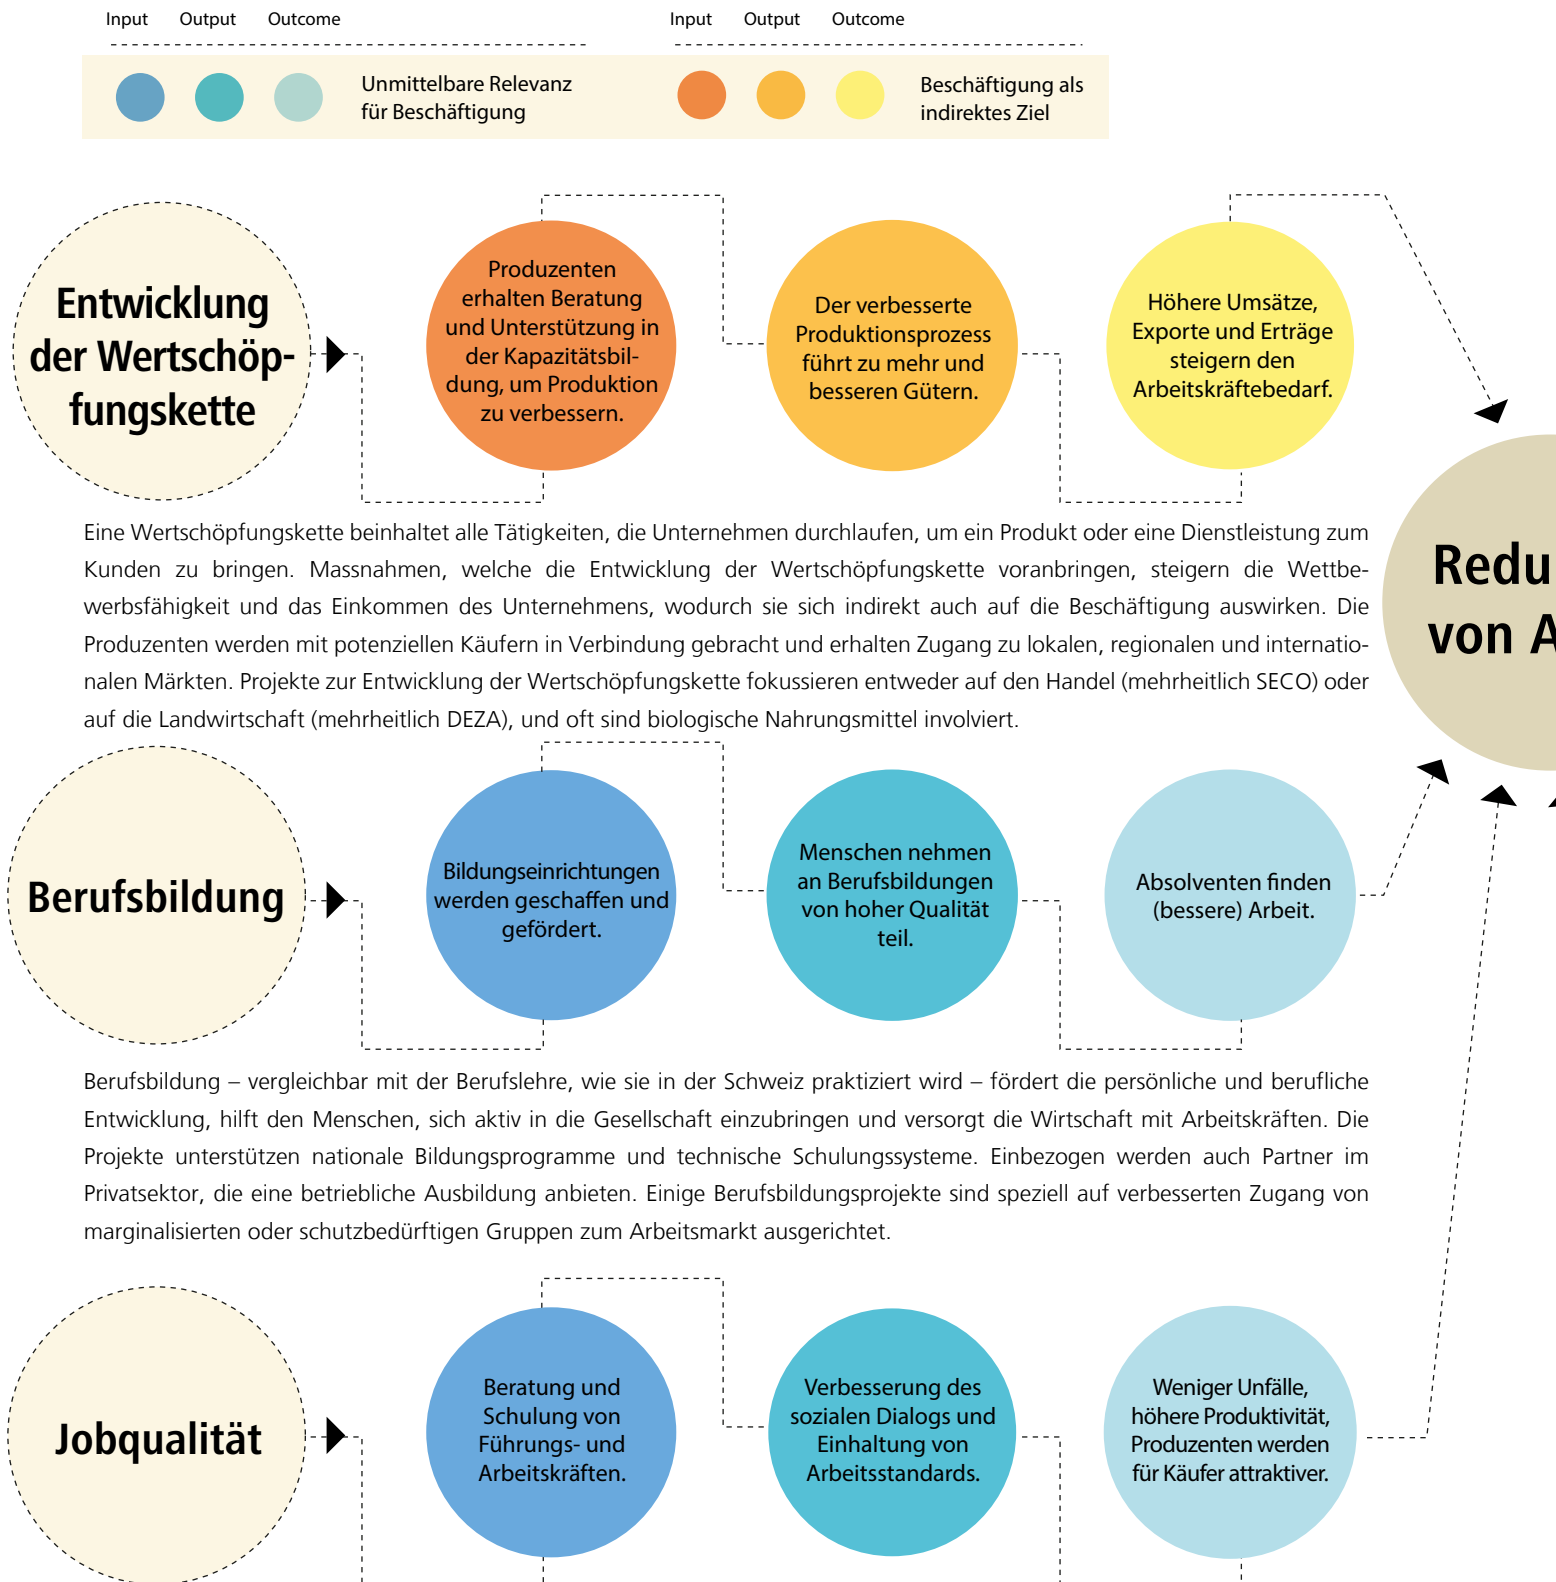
Input Output Outcome

Unmittelbare Relevanz für Beschäftigung

Input Output Outcome

Beschäftigung als indirektes Ziel

Entwicklung der Wertschöpfungskette

Produzenten erhalten Beratung und Unterstützung in der Kapazitätsbildung, um Produktion zu verbessern.

Der verbesserte Produktionsprozess führt zu mehr und besseren Gütern.

Höhere Umsätze, Exporte und Erträge steigern den Arbeitskräftebedarf.

Redu
von A

Eine Wertschöpfungskette beinhaltet alle Tätigkeiten, die Unternehmen durchlaufen, um ein Produkt oder eine Dienstleistung zum Kunden zu bringen. Massnahmen, welche die Entwicklung der Wertschöpfungskette voranbringen, steigern die Wettbewerbsfähigkeit und das Einkommen des Unternehmens, wodurch sie sich indirekt auch auf die Beschäftigung auswirken. Die Produzenten werden mit potenziellen Käufern in Verbindung gebracht und erhalten Zugang zu lokalen, regionalen und internationalen Märkten. Projekte zur Entwicklung der Wertschöpfungskette fokussieren entweder auf den Handel (mehrheitlich SECO) oder auf die Landwirtschaft (mehrheitlich DEZA), und oft sind biologische Nahrungsmittel involviert.

Berufsbildung

Bildungseinrichtungen werden geschaffen und gefördert.

Menschen nehmen an Berufsbildungen von hoher Qualität teil.

Absolventen finden (bessere) Arbeit.

Berufsbildung – vergleichbar mit der Berufslehre, wie sie in der Schweiz praktiziert wird – fördert die persönliche und berufliche Entwicklung, hilft den Menschen, sich aktiv in die Gesellschaft einzubringen und versorgt die Wirtschaft mit Arbeitskräften. Die Projekte unterstützen nationale Bildungsprogramme und technische Schulungssysteme. Einbezogen werden auch Partner im Privatsektor, die eine betriebliche Ausbildung anbieten. Einige Berufsbildungsprojekte sind speziell auf verbesserten Zugang von marginalisierten oder schutzbedürftigen Gruppen zum Arbeitsmarkt ausgerichtet.

Jobqualität

Beratung und Schulung von Führungs- und Arbeitskräften.

Verbesserung des sozialen Dialogs und Einhaltung von Arbeitsstandards.

Weniger Unfälle, höhere Produktivität, Produzenten werden für Käufer attraktiver.